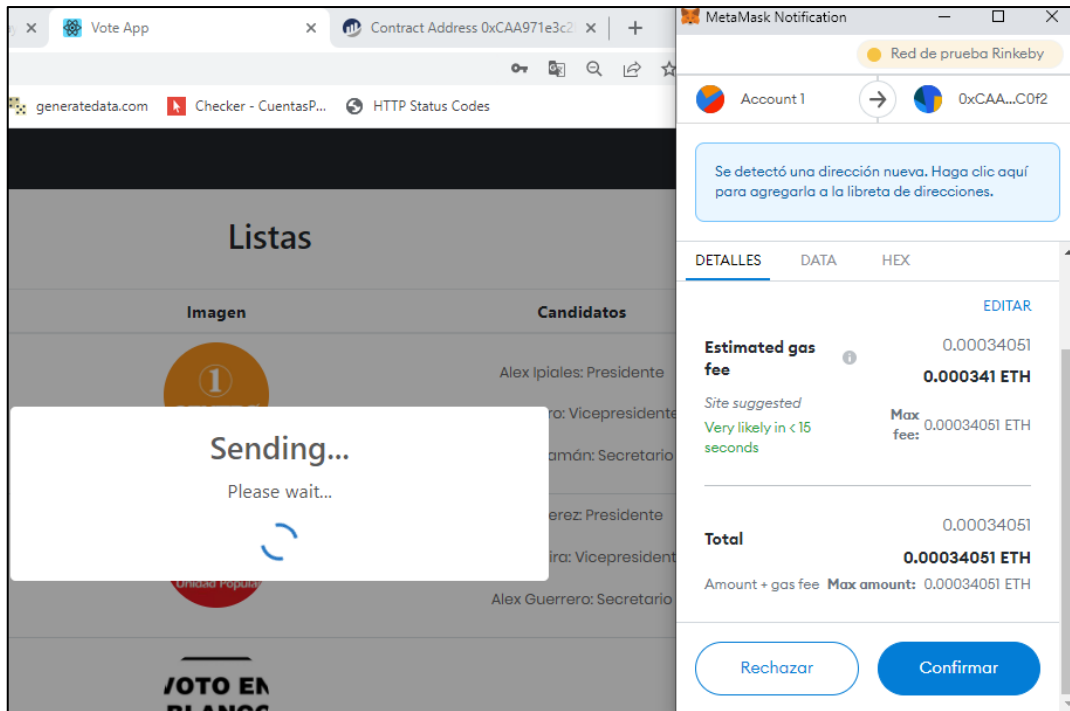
Vote App
Contract Address 0xCAA971e3c2
generatedata.com
Checker - CuentasP...
HTTP Status Codes

Listas

Imagen
Candidatos

Alex Ipiales: Presidente
ro: Vicepresidente
amán: Secretario
erez: Presidente
ira: Vicepresident
Alex Guerrero: Secretario

Unidad Popular

VOTO EN

Sending...
Please wait...

MetaMask Notification
Red de prueba Rinkeby
Account 1
0xCAA...C0f2

Se detectó una dirección nueva. Haga clic aquí para agregarla a la libreta de direcciones.

DETALLES
DATA
HEX

EDITAR

Estimated gas fee
0.00034051
0.000341 ETH
Site suggested
Very likely in < 15 seconds
Max fee: 0.00034051 ETH

Total
0.00034051
0.00034051 ETH
Amount + gas fee Max amount: 0.00034051 ETH

Rechazar
Confirmar